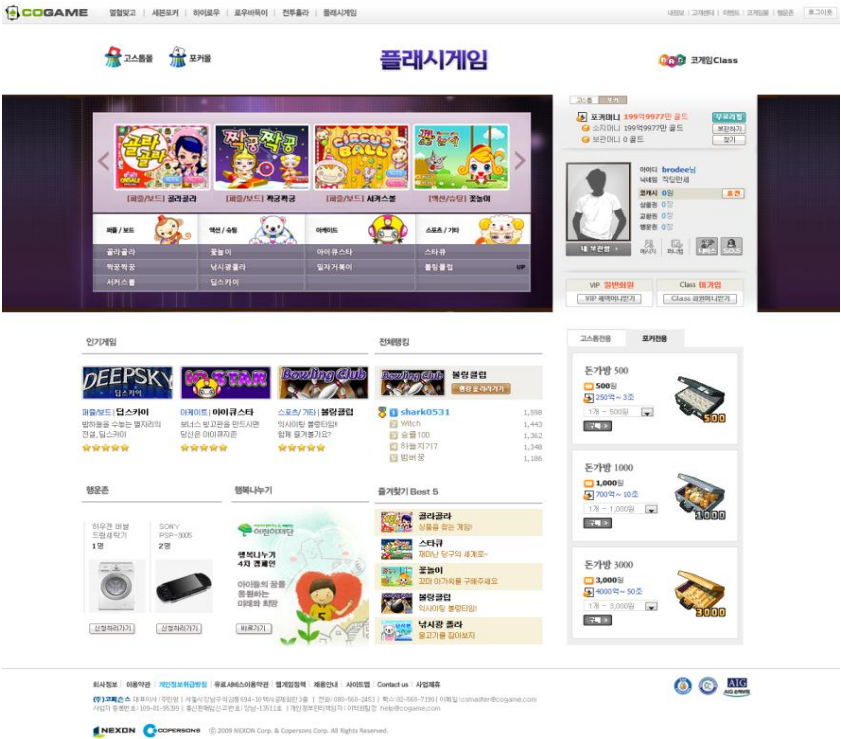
COGAME
맞고 | 세븐포커 | 하이로우 | 로우바둑이 | 전투홀라 | 플래시게임
내정보 | 고객센터 | 이벤트 | 고객문의 | 캐시충전 | 로그아웃

고스톱룸 포커룸
플래시게임
코게임Class

[퍼즐/보드] 골라골라 | [퍼즐/보드] 짝궁짝궁 | [퍼즐/보드] 서커스볼 | [액션/슈팅] 꽃놀이

퍼즐 / 보드 | 액션 / 슈팅 | 아케이드 | 스포츠 / 기타
골라골라 | 꽃놀이 | 아이큐스타 | 스타큐
짝궁짝궁 | 낚시광졸라 | 일자기록이 | 볼링클럽
서커스볼 | 딥스카이 | |

고스톱 | 포커
포커머니 199억9977만 골드 무료충전
소지머니 199억9977만 골드 보관하기
보관머니 0 골드 찾기
아이디 brodee님
닉네임 작업만세
코게시 0원 충전
상품권 0장
교환권 0장
행운권 0장
내 보관함
VIP 일반회원 | Class 1등급
VIP 혜택미리보기 | Class 혜택미리보기

인기게임
DEEPSKY | IQ STAR | Bowling Club
퍼즐/보드 | 딥스카이
방하늘을 수놓는 별자리의 전설, 딥스카이
아케이드 | 아이큐스타
보너스 빙고판을 만드시면 당신은 아이큐지존
스포츠/기타 | 볼링클럽
익사이팅 볼링타임! 함께 즐겨볼가요?

전체랭킹
볼링 클럽
명예의 전당 바로가기
shark0531 1,598
Witch 1,443
슬롯100 1,362
하늘자기7 1,348
빈버풍 1,186

행운존
하우젠 버블 드럼세탁기 1명
SONY PSP-3005 2명
신청하러가기 | 신청하러가기

행복나누기
어린이재단
행복나누기 4차 캠페인
아이들의 꿈을 응원하는 따뜻한 마음
바로가기

즐겨찾기 Best 5
골라골라 상품을 찾는 게임!
스타큐 재미난 당구의 세계로~
꽃놀이 꼬마 아가씨를 구해주세요
볼링클럽 익사이팅 볼링타임!
낚시광 졸라 물고기를 잡아보자

고스톱전용 | 포커전용
돈가방 500
500원
250억 ~ 3조
1개 - 500원
구매
돈가방 1000
1,000원
700억 ~ 10조
1개 - 1,000원
구매
돈가방 3000
3,000원
4000억 ~ 50조
1개 - 3,000원
구매

회사정보 | 이용약관 | 개인정보취급방침 | 유료서비스이용약관 | 웹게임정책 | 채용안내 | 사이트맵 | Contact us | 사업제휴
(주)코퍼스 대표이사 : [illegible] | 서울시 강남구 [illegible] | 전화 : 080-566-2453 | 팩스 : 02-566-7190 | 이메일 : csmaster@cogame.com
사업자 등록번호 : 105-81-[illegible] | 통신판매업신고번호 : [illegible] | 개인정보관리책임자 : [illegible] help@cogame.com
NEXON COPERSONS © 2009 NEXON Corp. & Copersons Corp. All Rights Reserved.
AIG